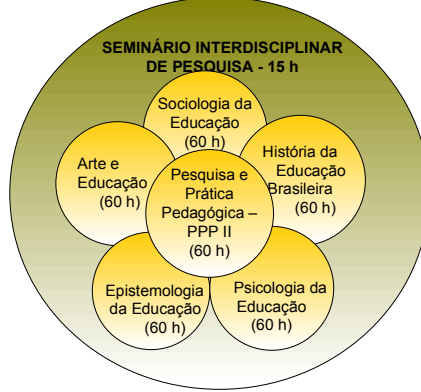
SEMINÁRIO INTERDISCIPLINAR DE PESQUISA - 15 h

Sociologia da Educação (60 h)

Arte e Educação (60 h)

História da Educação Brasileira (60 h)

Pesquisa e Prática Pedagógica – PPP II (60 h)

Epistemologia da Educação (60 h)

Psicologia da Educação (60 h)